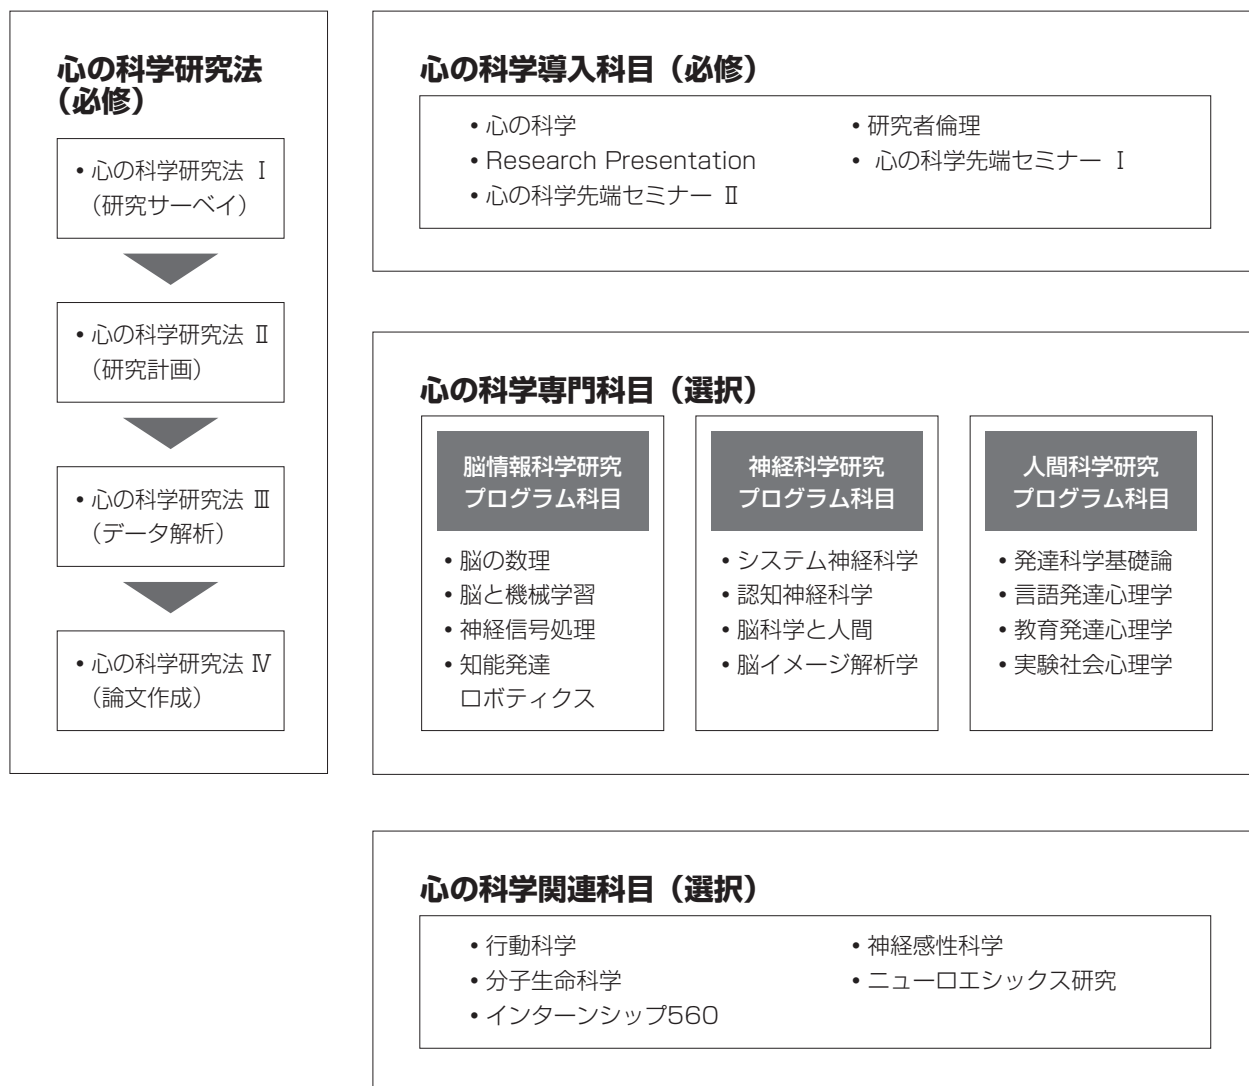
心の科学研究法（必修）

• 心の科学研究法 Ⅰ（研究サーベイ）

• 心の科学研究法 Ⅱ（研究計画）

• 心の科学研究法 Ⅲ（データ解析）

• 心の科学研究法 Ⅳ（論文作成）

心の科学導入科目（必修）

• 心の科学
• Research Presentation
• 心の科学先端セミナー Ⅱ
• 研究者倫理
• 心の科学先端セミナー Ⅰ

心の科学専門科目（選択）

脳情報科学研究プログラム科目

• 脳の数理
• 脳と機械学習
• 神経信号処理
• 知能発達ロボティクス

神経科学研究プログラム科目

• システム神経科学
• 認知神経科学
• 脳科学と人間
• 脳イメージ解析学

人間科学研究プログラム科目

• 発達科学基礎論
• 言語発達心理学
• 教育発達心理学
• 実験社会心理学

心の科学関連科目（選択）

• 行動科学
• 分子生命科学
• インターンシップ560
• 神経感性科学
• ニューロエシックス研究